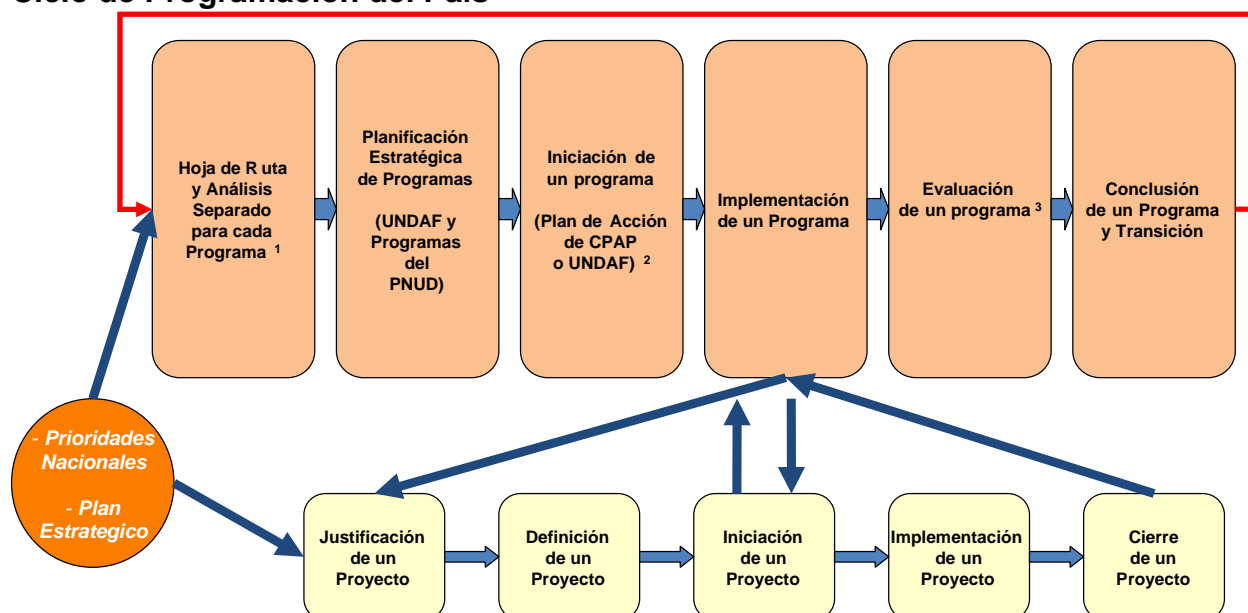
Ciclo de Programación del País

Hoja de R uta y Análisis Separado para cada Programa $^1$

Planificación Estratégica de Programas

(UNDAF y Programas del PNUD)

Iniciación de un programa

(Plan de Acción de CPAP o UNDAF) $^2$

Implementación de un Programa

Evaluación de un programa $^3$

Conclusión de un Programa y Transición

- Prioridades Nacionales

- Plan Estrategico

Justificación de un Proyecto

Definición de un Proyecto

Iniciación de un Proyecto

Implementación de un Proyecto

Cierre de un Proyecto